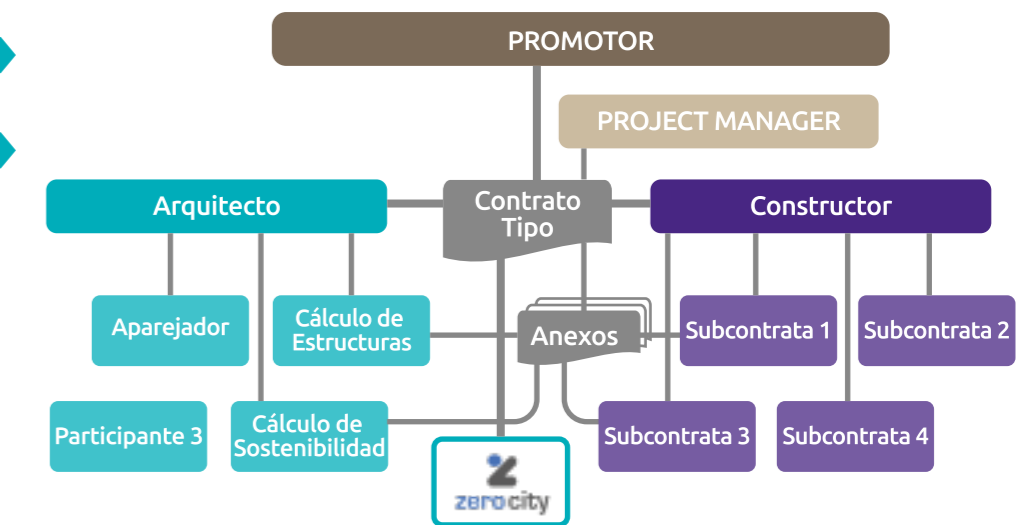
PROMOTOR

PROJECT MANAGER

Arquitecto

Contrato Tipo

Constructor

Aparejador

Cálculo de Estructuras

Anexos

Subcontrata 1

Subcontrata 2

Participante 3

Cálculo de Sostenibilidad

Subcontrata 3

Subcontrata 4

zerocity